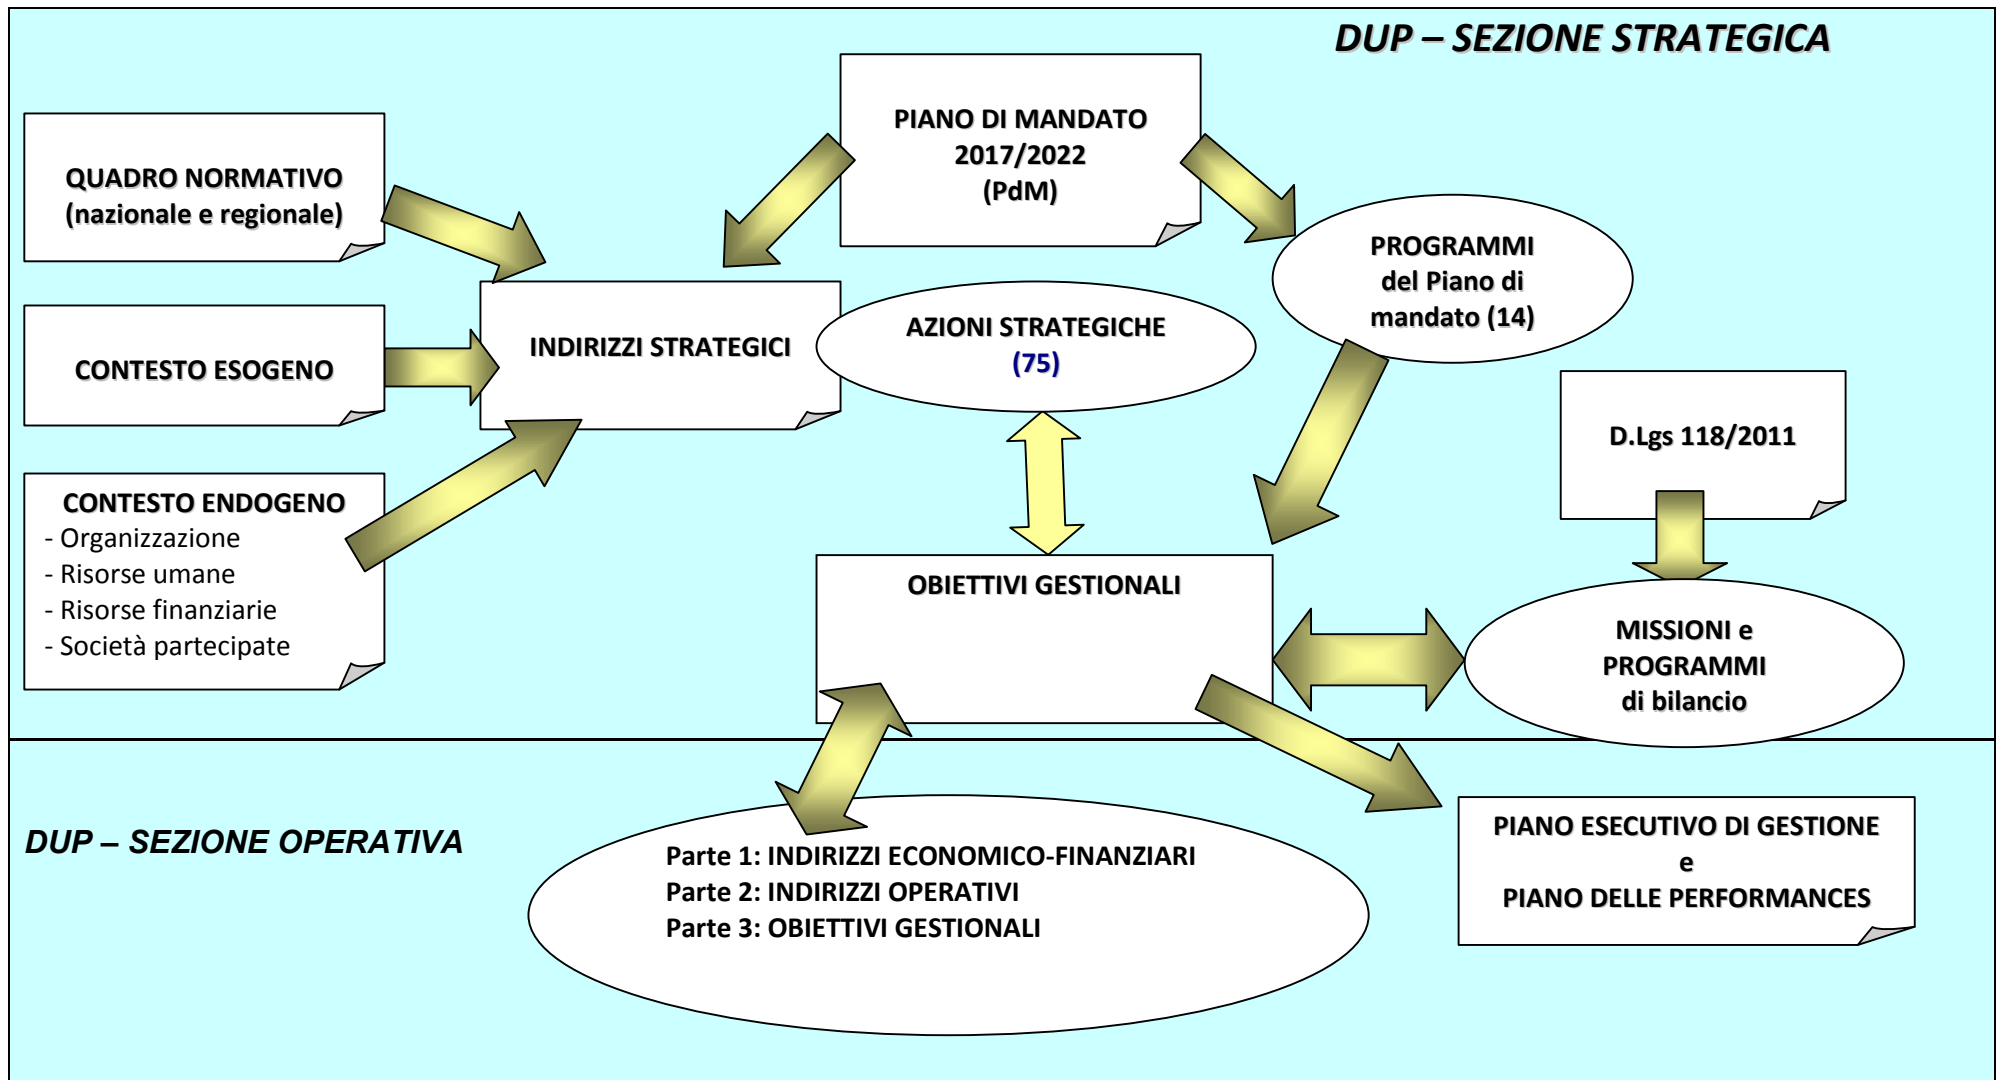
DUP – SEZIONE STRATEGICA

PIANO DI MANDATO
2017/2022
(PdM)

QUADRO NORMATIVO
(nazionale e regionale)

PROGRAMMI
del Piano di
mandato (14)

CONTESTO ESOGENO

INDIRIZZI STRATEGICI

AZIONI STRATEGICHE
(75)

D.Lgs 118/2011

CONTESTO ENDOGENO
- Organizzazione
- Risorse umane
- Risorse finanziarie
- Società partecipate

OBIETTIVI GESTIONALI

MISSIONI e
PROGRAMMI
di bilancio

DUP – SEZIONE OPERATIVA

Parte 1: INDIRIZZI ECONOMICO-FINANZIARI
Parte 2: INDIRIZZI OPERATIVI
Parte 3: OBIETTIVI GESTIONALI

PIANO ESECUTIVO DI GESTIONE
e
PIANO DELLE PERFORMANCES